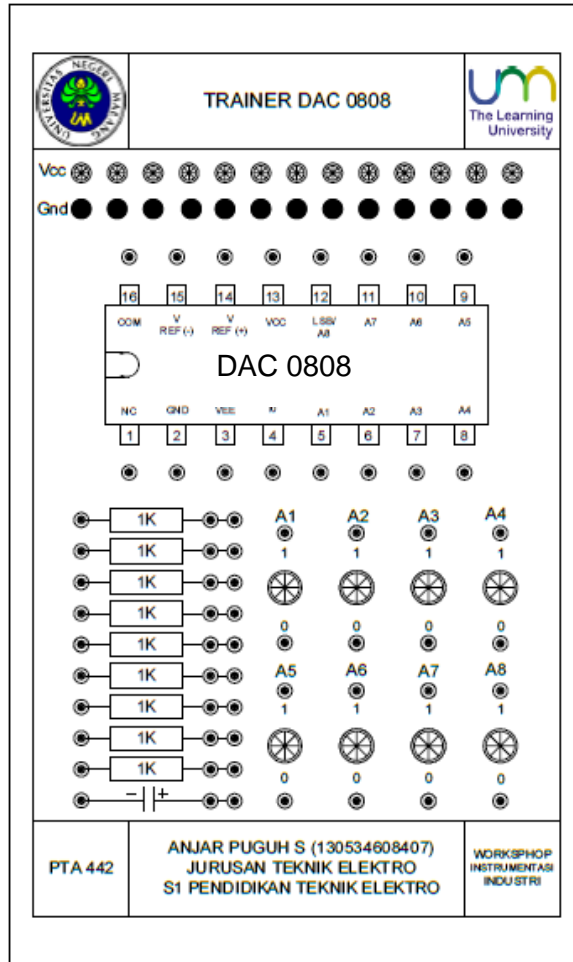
UNIVERSITAS NEGERI MALANG

TRAINER DAC 0808

The Learning University

Vcc

Gnd

16 15 14 13 12 11 10 9

COM V REF (-) V REF (+) VCC LSB/A8 A7 A6 A5

DAC 0808

NC GND VEE Io A1 A2 A3 A4

1 2 3 4 5 6 7 8

1K
1K
1K
1K
1K
1K
1K
1K
1K

– +

A1 A2 A3 A4
1 1 1 1
0 0 0 0

A5 A6 A7 A8
1 1 1 1
0 0 0 0

PTA 442

ANJAR PUGUH S (130534608407)
JURUSAN TEKNIK ELEKTRO
S1 PENDIDIKAN TEKNIK ELEKTRO

WORKSPHOP INSTRUMENTASI INDUSTRI